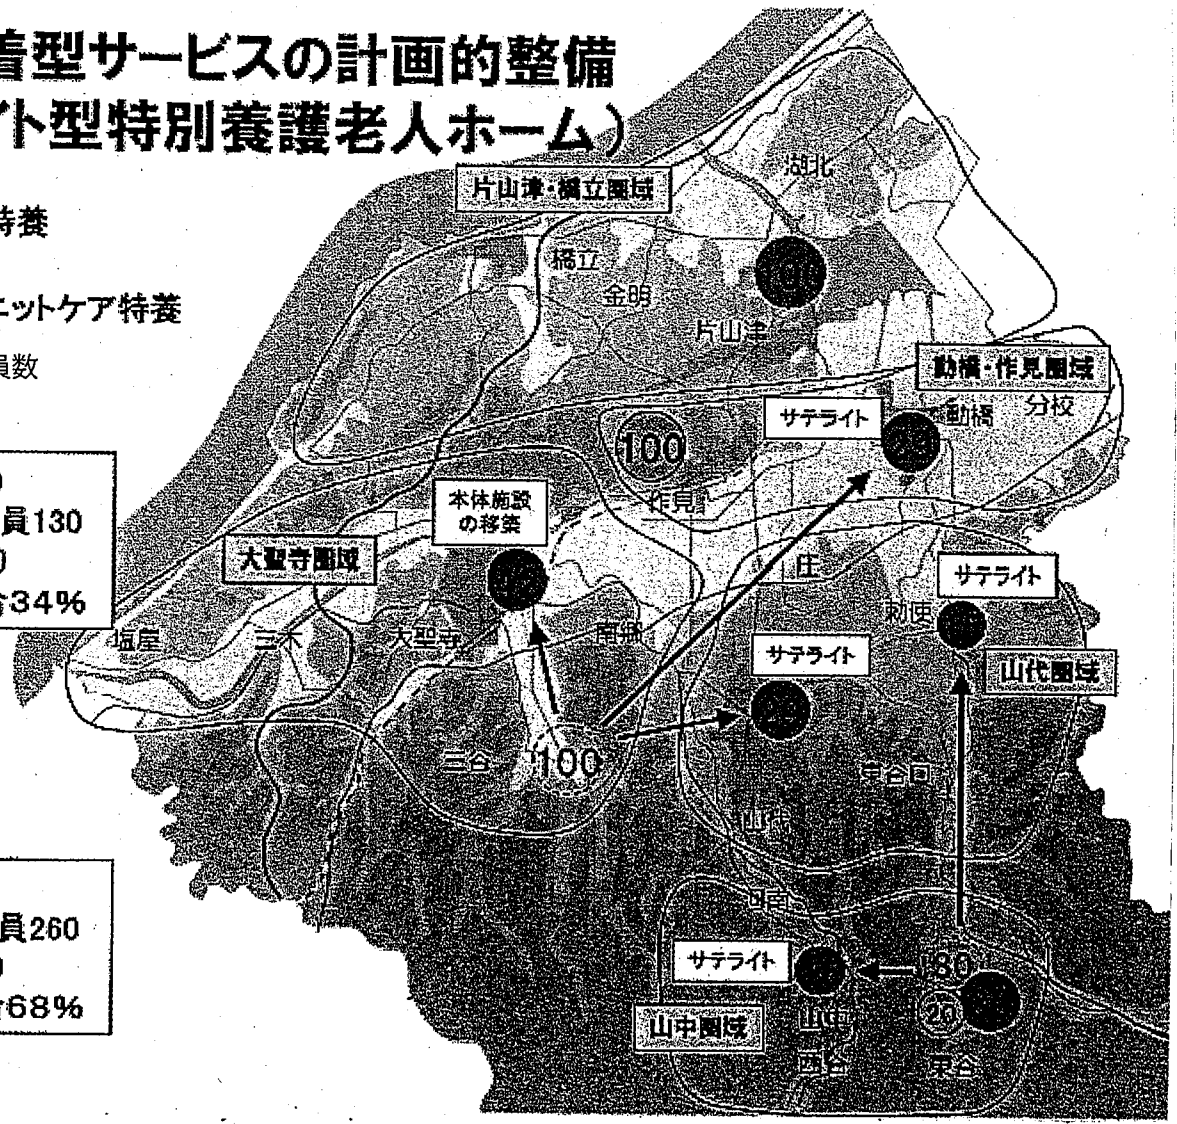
着型サービスの計画的整備
ト型特別養護老人ホーム)

特養

ニットケア特養

員数

)
員130
)
合34%

員260
)
合68%

片山津・橋立圏域

湖北

橋立

金明

片山津

動橋・作見圏域

サテライト

動橋

分校

100

作見

本体施設の移築

大聖寺圏域

庄

サテライト

勅使

塩屋

三木

大聖寺

南郷

サテライト

山代圏域

三谷

100

東谷口

山代

サテライト

80

20

山中圏域

山中

西谷

東谷